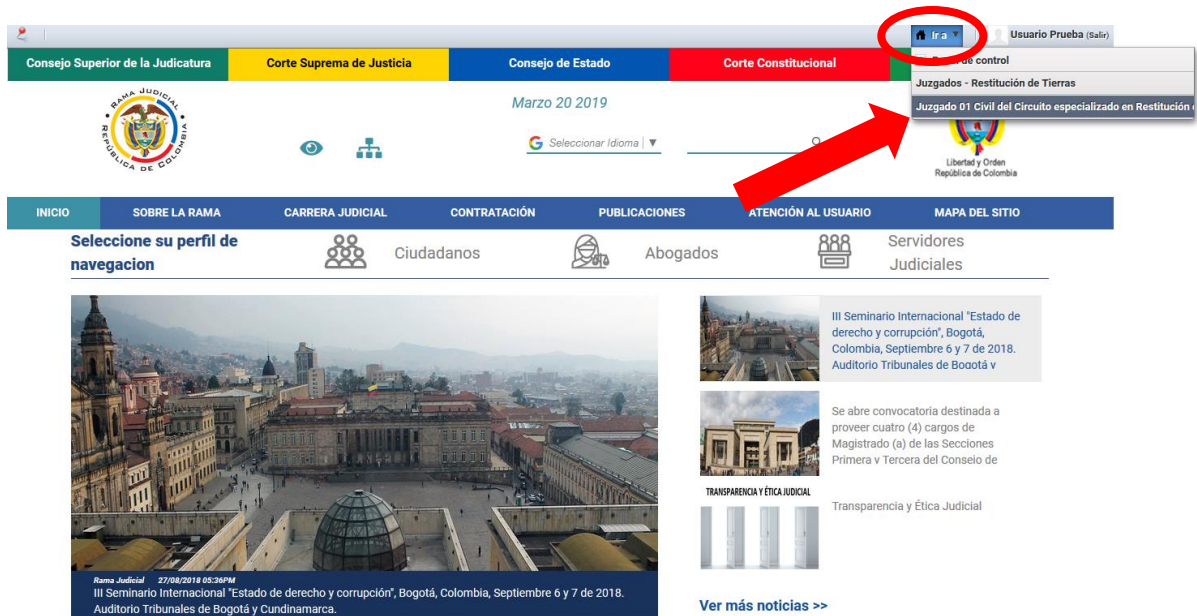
Ir a ▼ Usuario Prueba (Salir)

Consejo Superior de la Judicatura | Corte Suprema de Justicia | Consejo de Estado | Corte Constitucional

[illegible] de control
Juzgados - Restitución de Tierras
Juzgado 01 Civil del Circuito especializado en Restitución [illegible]

RAMA JUDICIAL REPÚBLICA DE COLOMBIA

Marzo 20 2019

Seleccionar Idioma ▼

Libertad y Orden
República de Colombia

INICIO | SOBRE LA RAMA | CARRERA JUDICIAL | CONTRATACIÓN | PUBLICACIONES | ATENCIÓN AL USUARIO | MAPA DEL SITIO

Seleccione su perfil de navegacion

Ciudadanos

Abogados

Servidores Judiciales

Rama Judicial 27/08/2018 05:36PM
III Seminario Internacional "Estado de derecho y corrupción", Bogotá, Colombia, Septiembre 6 y 7 de 2018. Auditorio Tribunales de Bogotá y Cundinamarca.

III Seminario Internacional "Estado de derecho y corrupción", Bogotá, Colombia, Septiembre 6 y 7 de 2018. Auditorio Tribunales de Bogotá y

Se abre convocatoria destinada a proveer cuatro (4) cargos de Magistrado (a) de las Secciones Primera y Tercera del Consejo de

TRANSPARENCIA Y ÉTICA JUDICIAL

Transparencia y Ética Judicial

Ver más noticias >>